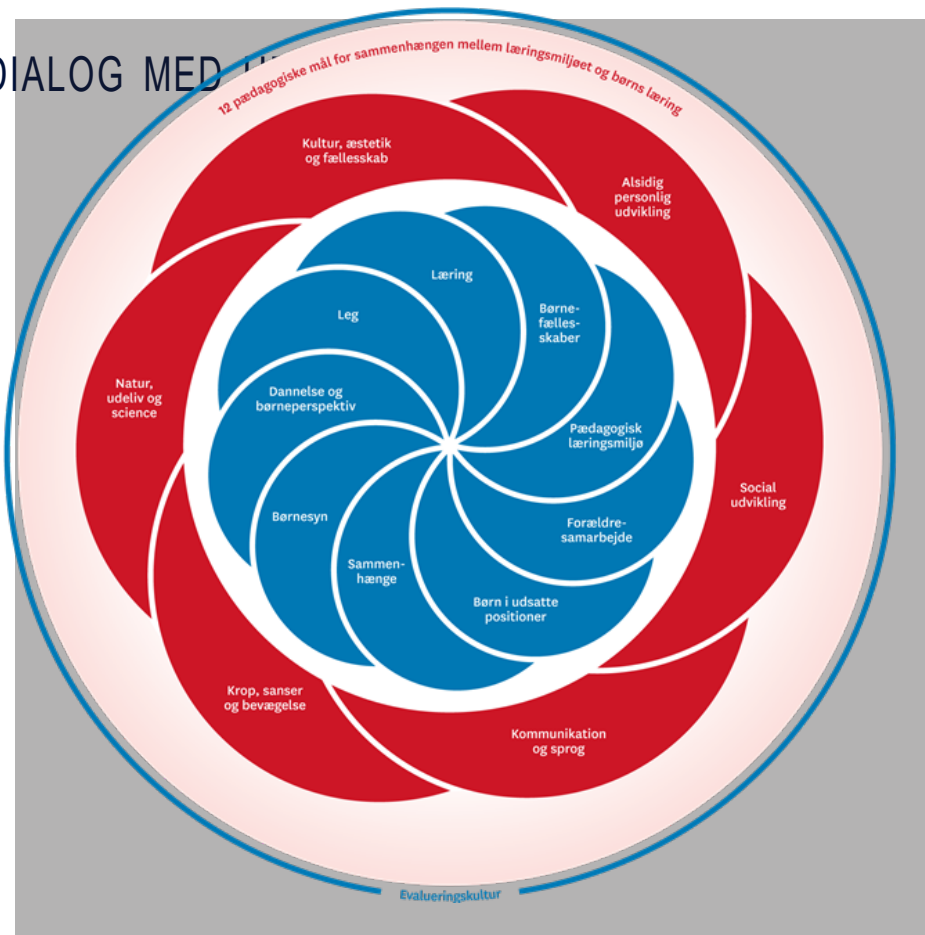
DIALOG MED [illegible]

12 pædagogiske mål for sammenhængen mellem læringsmiljøet og børns læring

Kultur, æstetik og fællesskab

Alsidig personlig udvikling

Natur, udeliv og science

Social udvikling

Krop, sanser og bevægelse

Kommunikation og sprog

Læring

Leg

Børnefællesskaber

Dannelse og børneperspektiv

Pædagogisk læringsmiljø

Børnesyn

Forældresamarbejde

Sammenhænge

Børn i udsatte positioner

Evalueringskultur